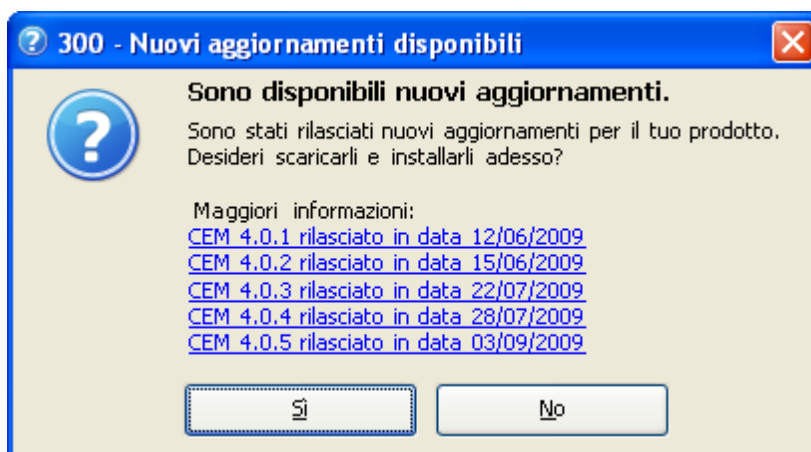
300 - Nuovi aggiornamenti disponibili

Sono disponibili nuovi aggiornamenti.

Sono stati rilasciati nuovi aggiornamenti per il tuo prodotto. Desideri scaricarli e installarli adesso?

Maggiori informazioni:
CEM 4.0.1 rilasciato in data 12/06/2009
CEM 4.0.2 rilasciato in data 15/06/2009
CEM 4.0.3 rilasciato in data 22/07/2009
CEM 4.0.4 rilasciato in data 28/07/2009
CEM 4.0.5 rilasciato in data 03/09/2009

Sì

No